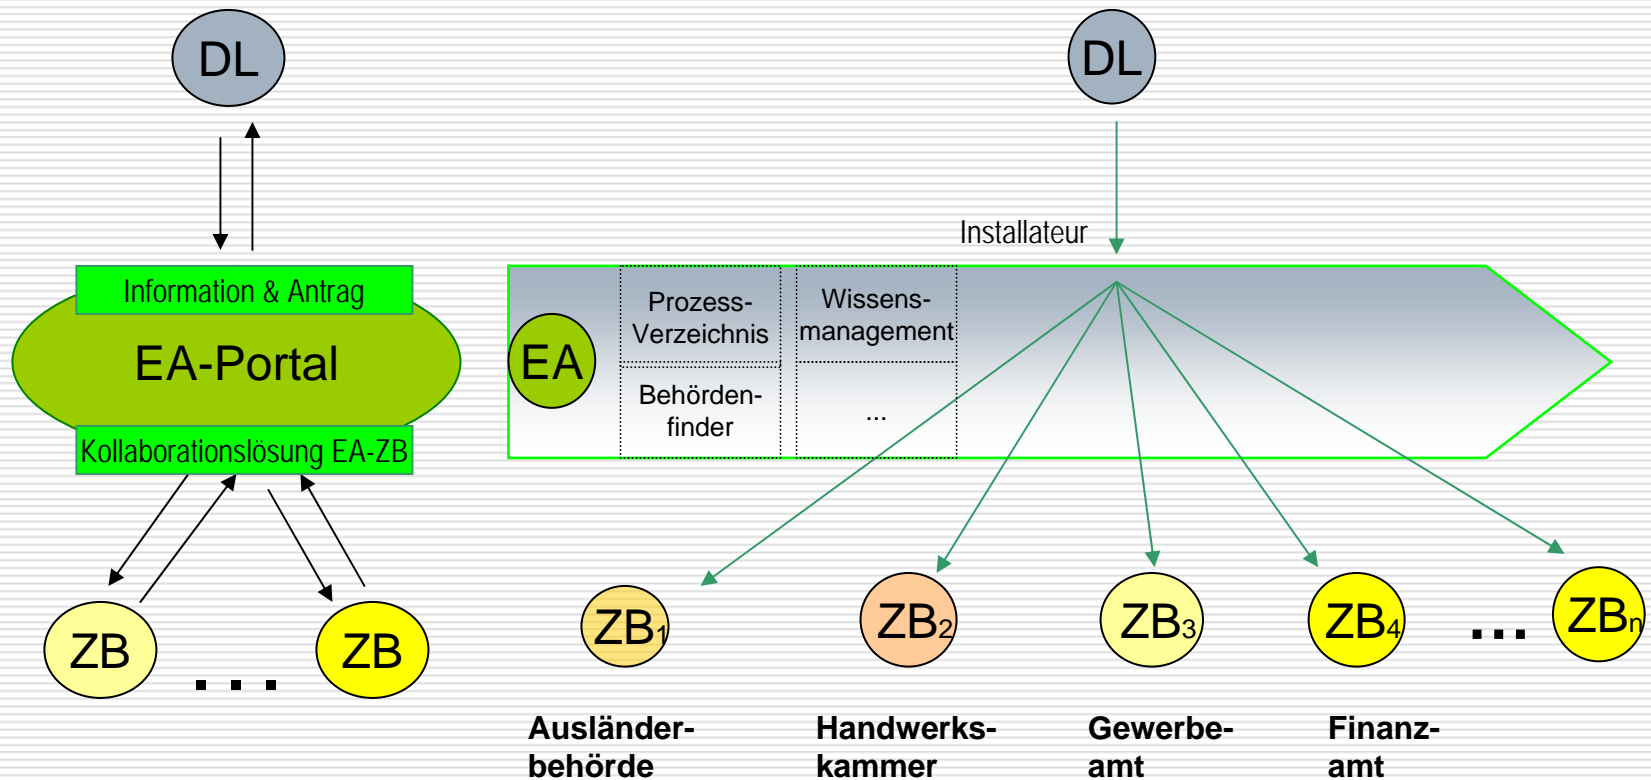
DL

Information & Antrag

EA-Portal

Kollaborationslösung EA-ZB

ZB

...

ZB

DL

Installateur

EA

Prozess-Verzeichnis

Wissens-management

Behörden-finder

...

$ZB_1$

$ZB_2$

$ZB_3$

$ZB_4$

...

$ZB_n$

Ausländer-behörde

Handwerks-kammer

Gewerbe-amt

Finanz-amt